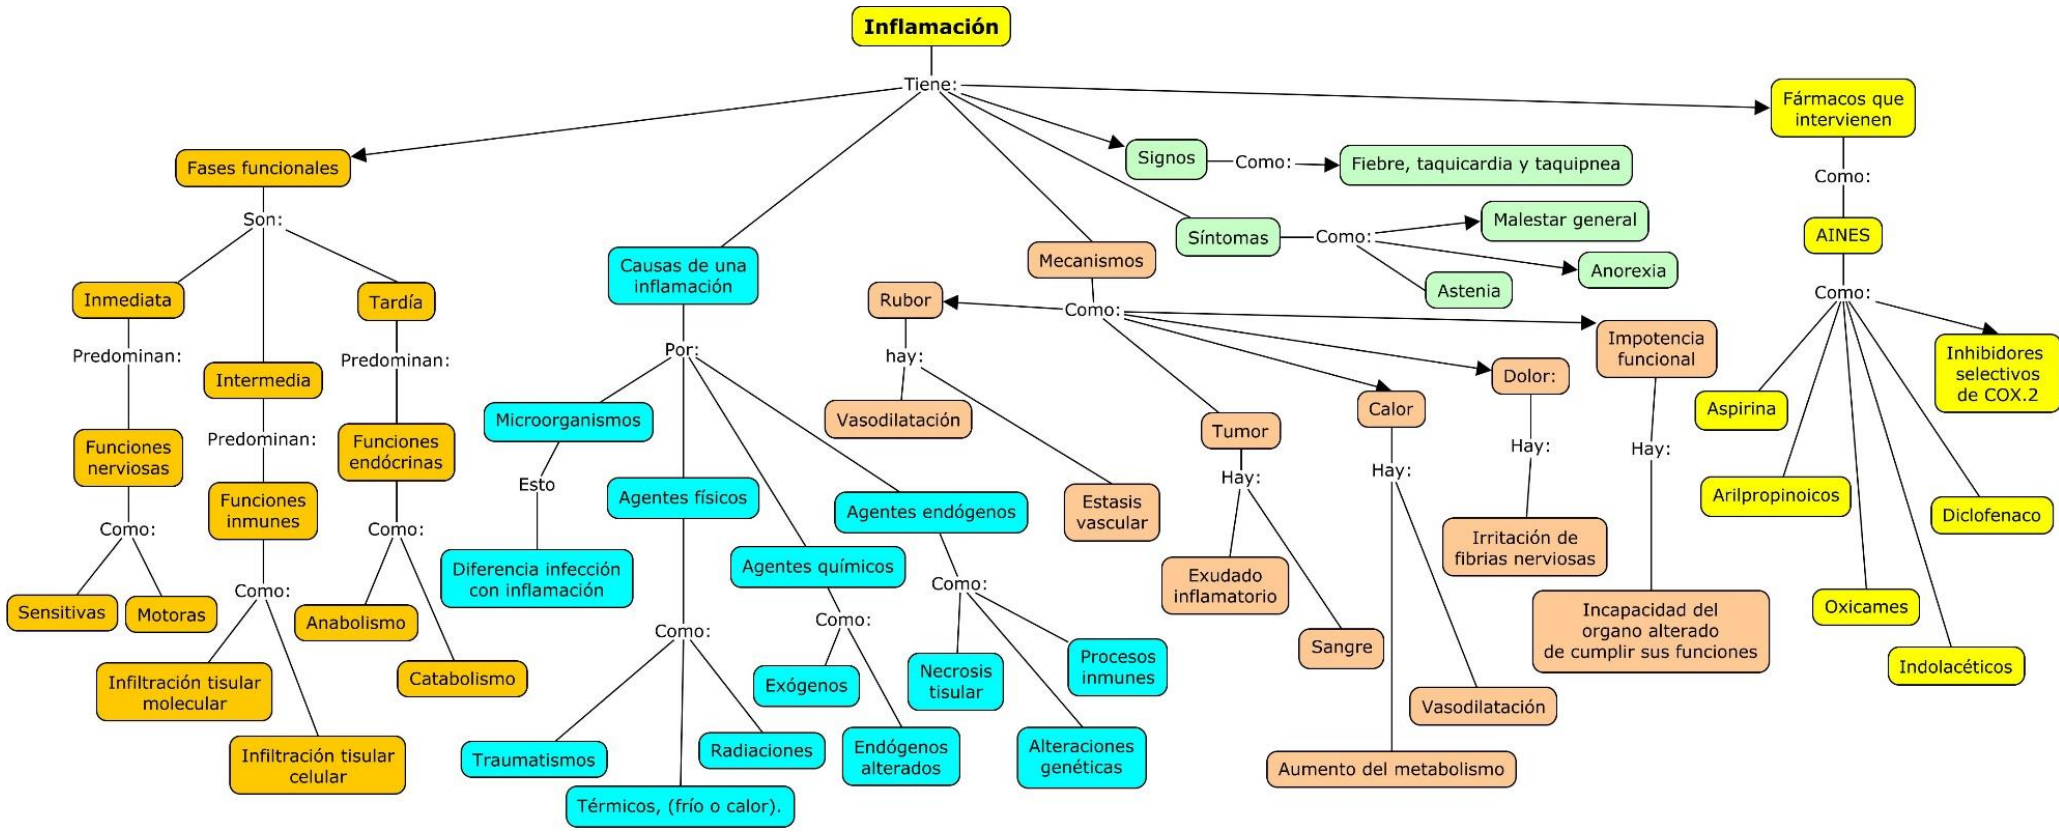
Inflamación

Tiene:

Fases funcionales

Son:

Inmediata

Predominan:

Funciones nerviosas

Como:

Sensitivas

Motoras

Intermedia

Predominan:

Funciones inmunes

Como:

Infiltración tisular molecular

Infiltración tisular celular

Tardía

Predominan:

Funciones endócrinas

Como:

Anabolismo

Catabolismo

Causas de una inflamación

Por:

Microorganismos

Esto

Diferencia infección con inflamación

Agentes físicos

Como:

Traumatismos

Térmicos, (frío o calor).

Radiaciones

Agentes químicos

Como:

Exógenos

Endógenos alterados

Agentes endógenos

Como:

Necrosis tisular

Procesos inmunes

Alteraciones genéticas

Mecanismos

Como:

Rubor

hay:

Vasodilatación

Estasis vascular

Tumor

Hay:

Exudado inflamatorio

Sangre

Calor

Hay:

Vasodilatación

Aumento del metabolismo

Dolor:

Hay:

Irritación de fibrias nerviosas

Impotencia funcional

Hay:

Incapacidad del organo alterado de cumplir sus funciones

Signos

Como:

Fiebre, taquicardia y taquipnea

Síntomas

Como:

Malestar general

Anorexia

Astenia

Fármacos que intervienen

Como:

AINES

Como:

Aspirina

Arilpropinoicos

Oxicames

Indolacéticos

Diclofenaco

Inhibidores selectivos de COX.2